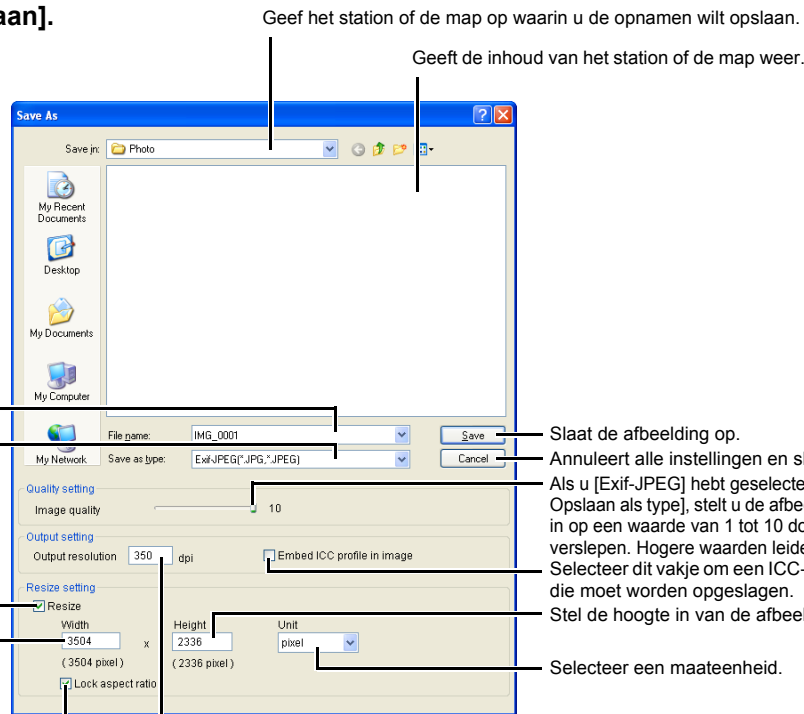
aan].

Geef het station of de map op waarin u de opnamen wilt opslaan.

Geeft de inhoud van het station of de map weer.

Save As

Save in: Photo

My Recent Documents

Desktop

My Documents

My Computer

My Network

File name: IMG_0001

Save as type: Exif-JPEG(*.JPG,*.JPEG)

Save

Cancel

Slaat de afbeelding op.

Annuleert alle instellingen en sl

Quality setting

Image quality

10

Als u [Exif-JPEG] hebt geselecte Opslaan als type], stelt u de afbe in op een waarde van 1 tot 10 do verslepen. Hogere waarden leide

Output setting

Output resolution 350 dpi

Embed ICC profile in image

Selecteer dit vakje om een ICC- die moet worden opgeslagen.

Resize setting

Resize

Width

3504

x

(3504 pixel)

Height

2336

(2336 pixel)

Unit

pixel

Stel de hoogte in van de afbeel

Selecteer een maateenheid.

Lock aspect ratio